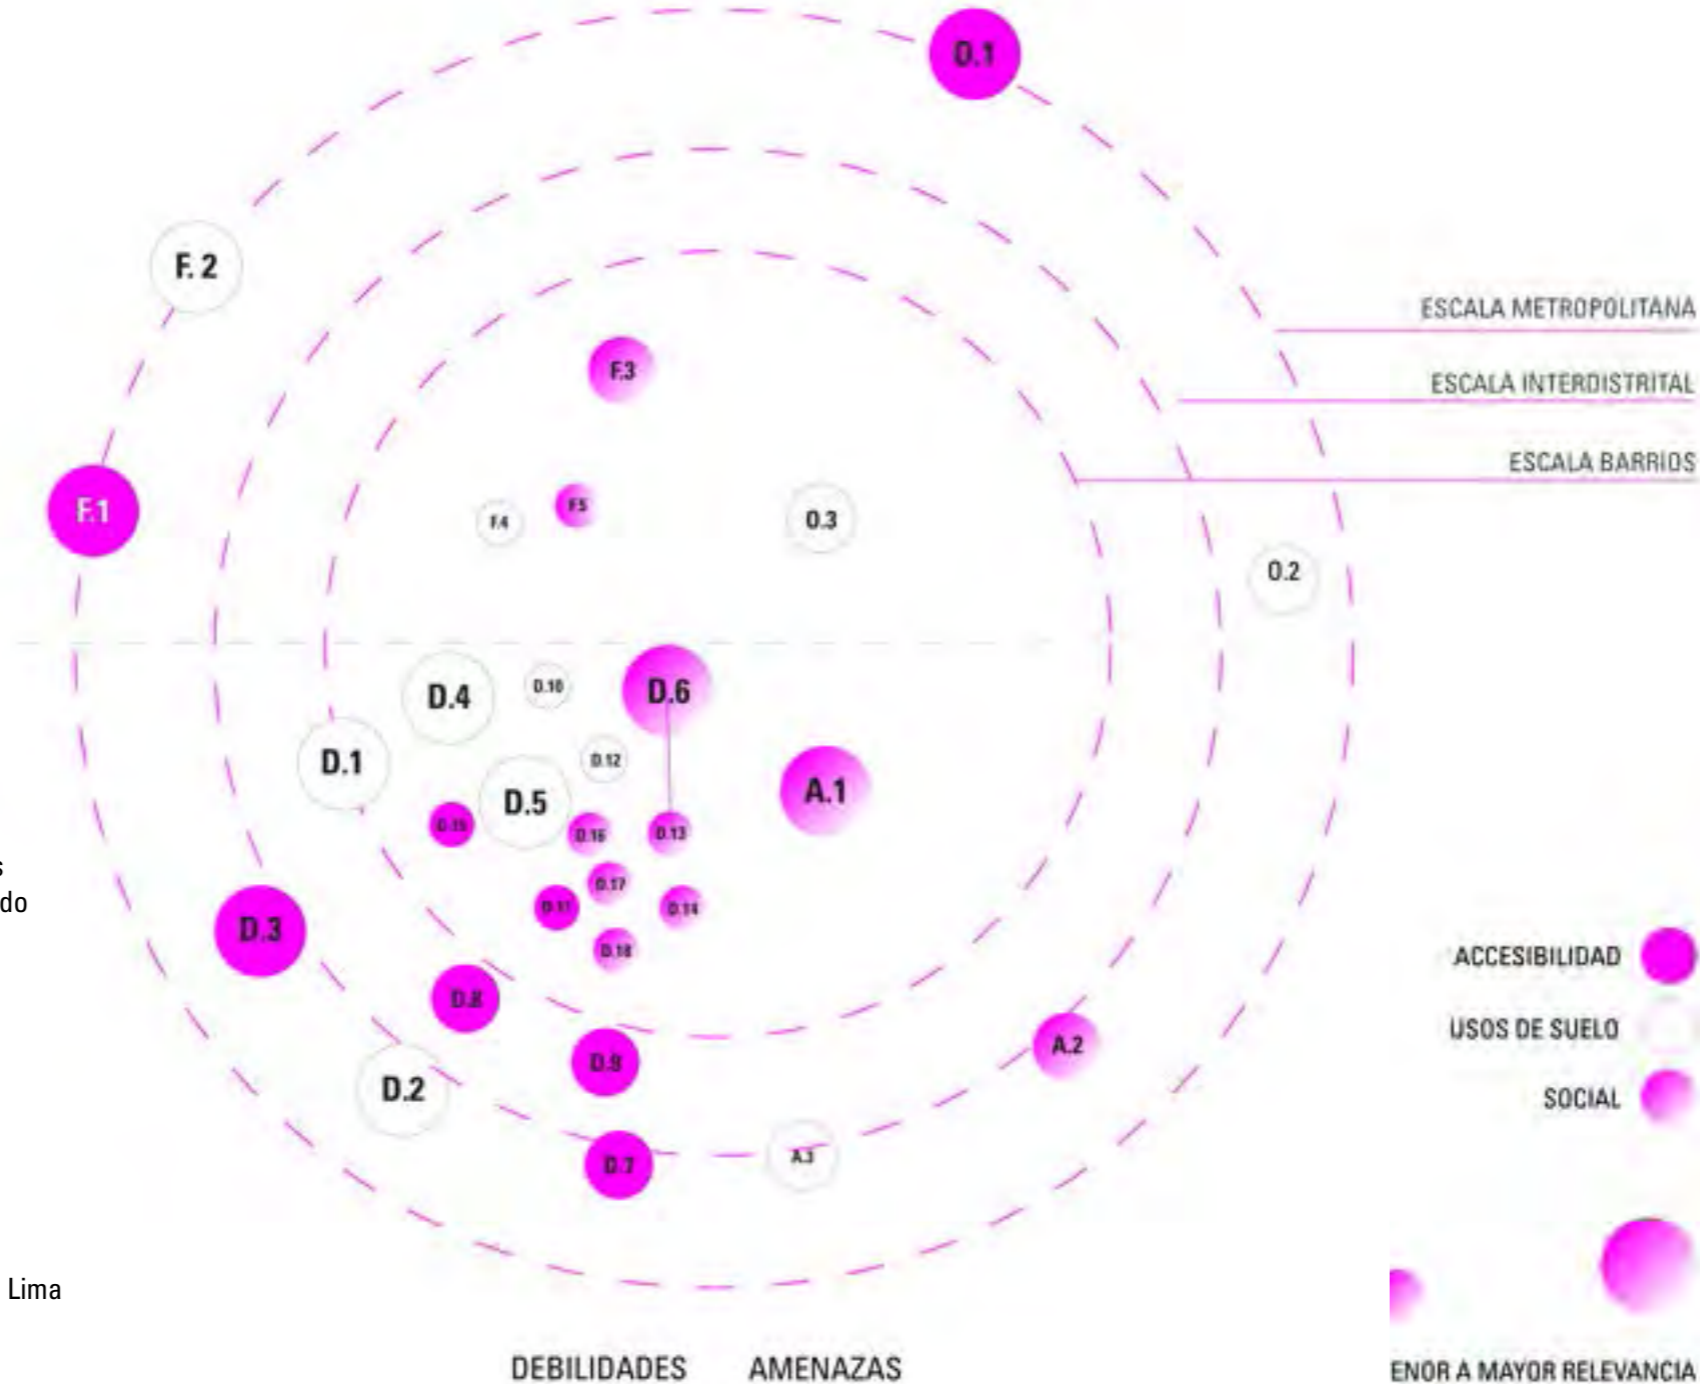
O.1

F. 2

ESCALA METROPOLITANA

ESCALA INTERDISTRITAL

ESCALA BARRIOS

F.3

F.1

F.4

F.5

O.3

O.2

D.4

D.10

D.6

D.1

D.12

A.1

D.5

D.15

D.16

D.13

s

do

D.17

D.11

D.14

D.3

D.18

ACCESIBILIDAD

USOS DE SUELO

D.8

A.2

D.9

SOCIAL

D.2

D.7

A.3

Lima

DEBILIDADES

AMENAZAS

ENOR A MAYOR RELEVANCIA